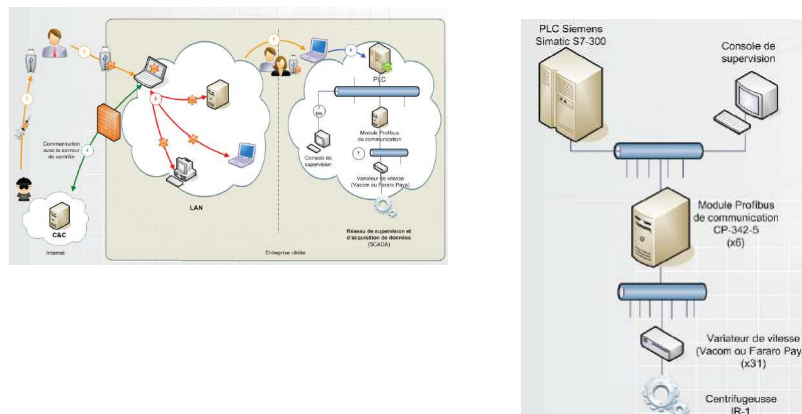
Communication avec le serveur de contrôle

C&C

Internet

LAN

PLC

Module Profibus de communication

Console de supervision

Variateur de vitesse (Vacom ou Fararo Paya)

Réseau de supervision et d'acquisition de données (SCADA)

Entreprise ciblée

PLC Siemens Simatic S7-300

Console de supervision

Module Profibus de communication CP-342-5 (x6)

Variateur de vitesse (Vacom ou Fararo Paya) (x31)

Centrifugeusse IR-1